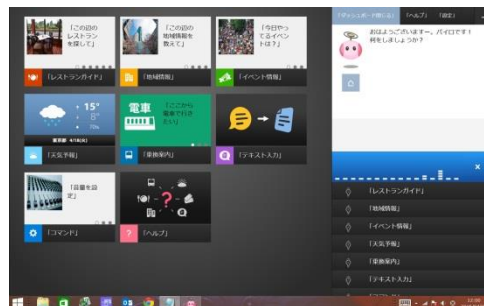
「この辺のレストランを探して」

「この辺の地域情報を教えて」

「今日やってるイベントは？」

「レストランガイド」

「地域情報」

「イベント情報」

15°
8°
70%
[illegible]

電車

「ここから電車で行きたい」

「天気予報」

「乗換案内」

「テキスト入力」

「音量を設定」

「コマンド」

「ヘルプ」

「セッションボードを開じる」 「ヘルプ」 「設定」

おはようございまーす。パイロです！何をしましょうか？

「レストランガイド」

「地域情報」

「イベント情報」

「天気予報」

「乗換案内」

「テキスト入力」